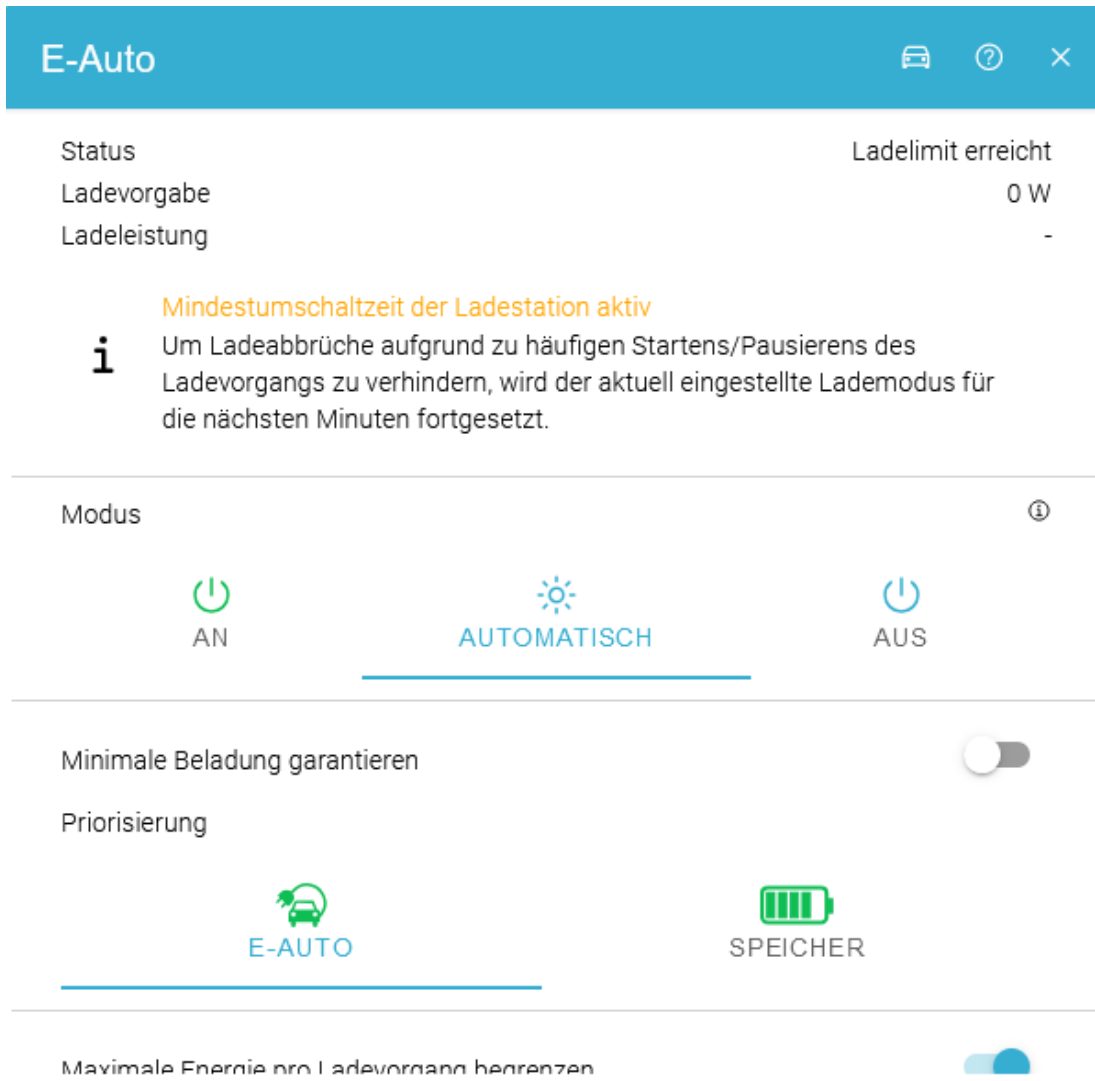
E-Auto

Status Ladelimit erreicht
Ladevorgabe 0 W
Ladeleistung -

i
Mindestumschaltzeit der Ladestation aktiv
Um Ladeabbrüche aufgrund zu häufigen Startens/Pausierens des Ladevorgangs zu verhindern, wird der aktuell eingestellte Lademodus für die nächsten Minuten fortgesetzt.

Modus

AN
AUTOMATISCH
AUS

Minimale Beladung garantieren

Priorisierung

E-AUTO
SPEICHER

Maximale Energie pro Ladevorgang begrenzen